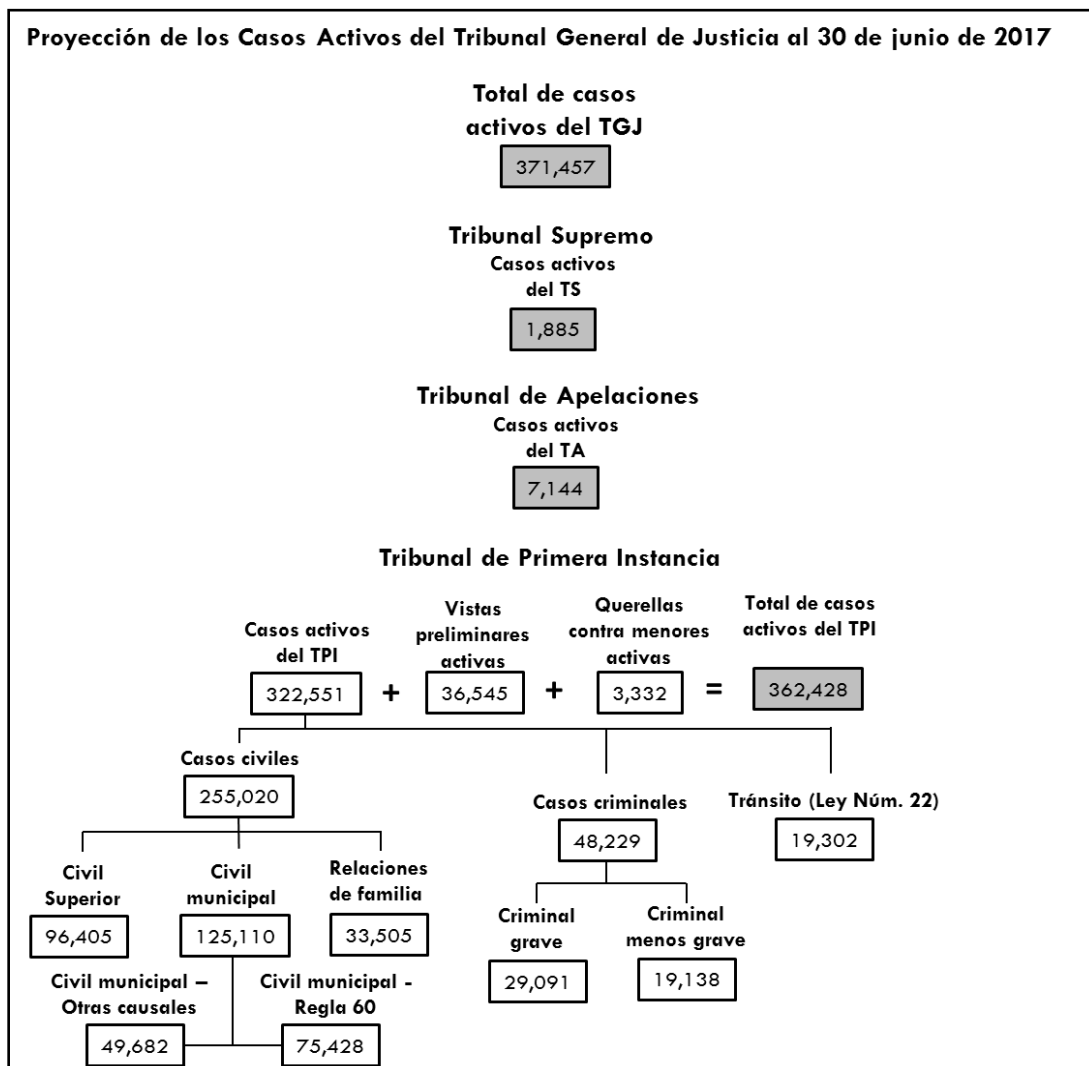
Proyección de los Casos Activos del Tribunal General de Justicia al 30 de junio de 2017

Total de casos activos del TGJ

371,457

Tribunal Supremo

Casos activos del TS

1,885

Tribunal de Apelaciones

Casos activos del TA

7,144

Tribunal de Primera Instancia

Casos activos del TPI

322,551

+

Vistas preliminares activas

36,545

+

Querellas contra menores activas

3,332

=

Total de casos activos del TPI

362,428

Casos civiles

255,020

Civil Superior

96,405

Civil municipal

125,110

Relaciones de familia

33,505

Civil municipal – Otras causales

49,682

Civil municipal - Regla 60

75,428

Casos criminales

48,229

Criminal grave

29,091

Criminal menos grave

19,138

Tránsito (Ley Núm. 22)

19,302